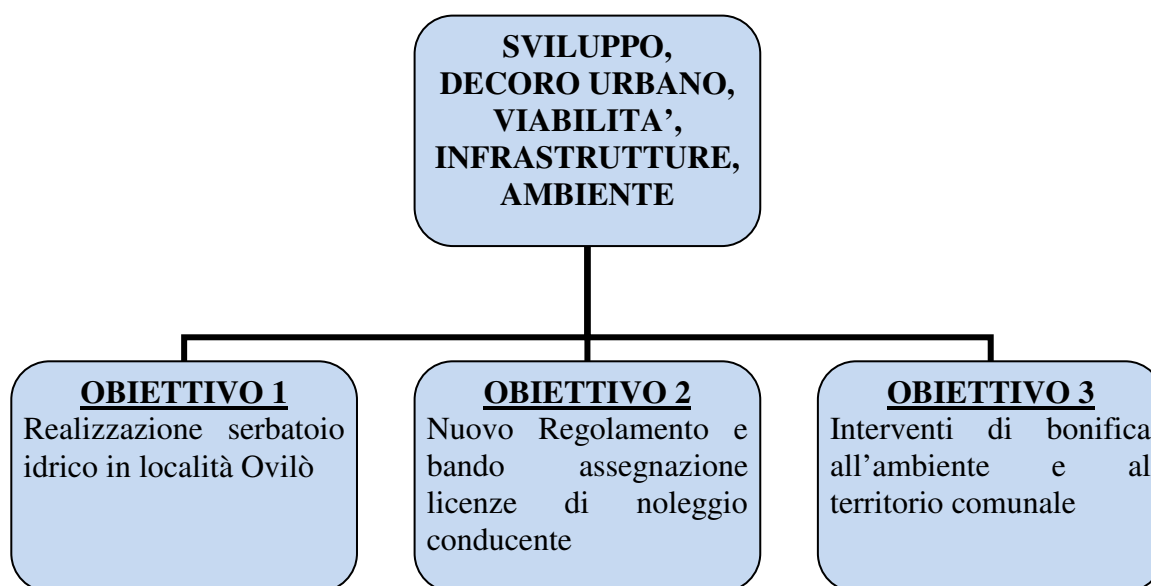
SVILUPPO, DECORO URBANO, VIABILITA', INFRASTRUTTURE, AMBIENTE

OBIETTIVO 1
Realizzazione serbatoio idrico in località Ovilò

OBIETTIVO 2
Nuovo Regolamento e bando assegnazione licenze di noleggio conducente

OBIETTIVO 3
Interventi di bonifica all'ambiente e al territorio comunale